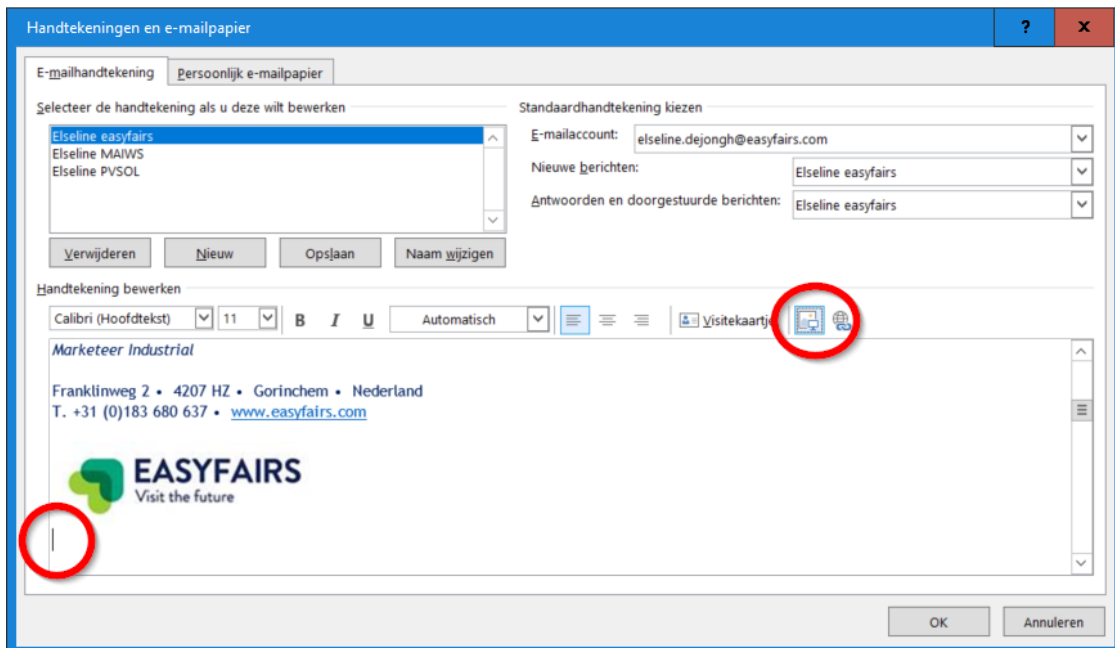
Handtekeningen en e-mailpapier

?

x

E-mailhandtekening

Persoonlijk e-mailpapier

Selecteer de handtekening als u deze wilt bewerken

Elseline easyfairs
Elseline MAIWS
Elseline PVSOL

Verwijderen

Nieuw

Opslaan

Naam wijzigen

Standaardhandtekening kiezen

E-mailaccount: elseline.dejongh@easyfairs.com

Nieuwe berichten: Elseline easyfairs

Antwoorden en doorgestuurde berichten: Elseline easyfairs

Handtekening bewerken

Calibri (Hoofdtekst) 11 B I U Automatisch

Visitekaartje

Marketeer Industrial

Franklinweg 2 • 4207 HZ • Gorinchem • Nederland
T. +31 (0)183 680 637 • www.easyfairs.com

EASYFAIRS
Visit the future

OK

Annuleren